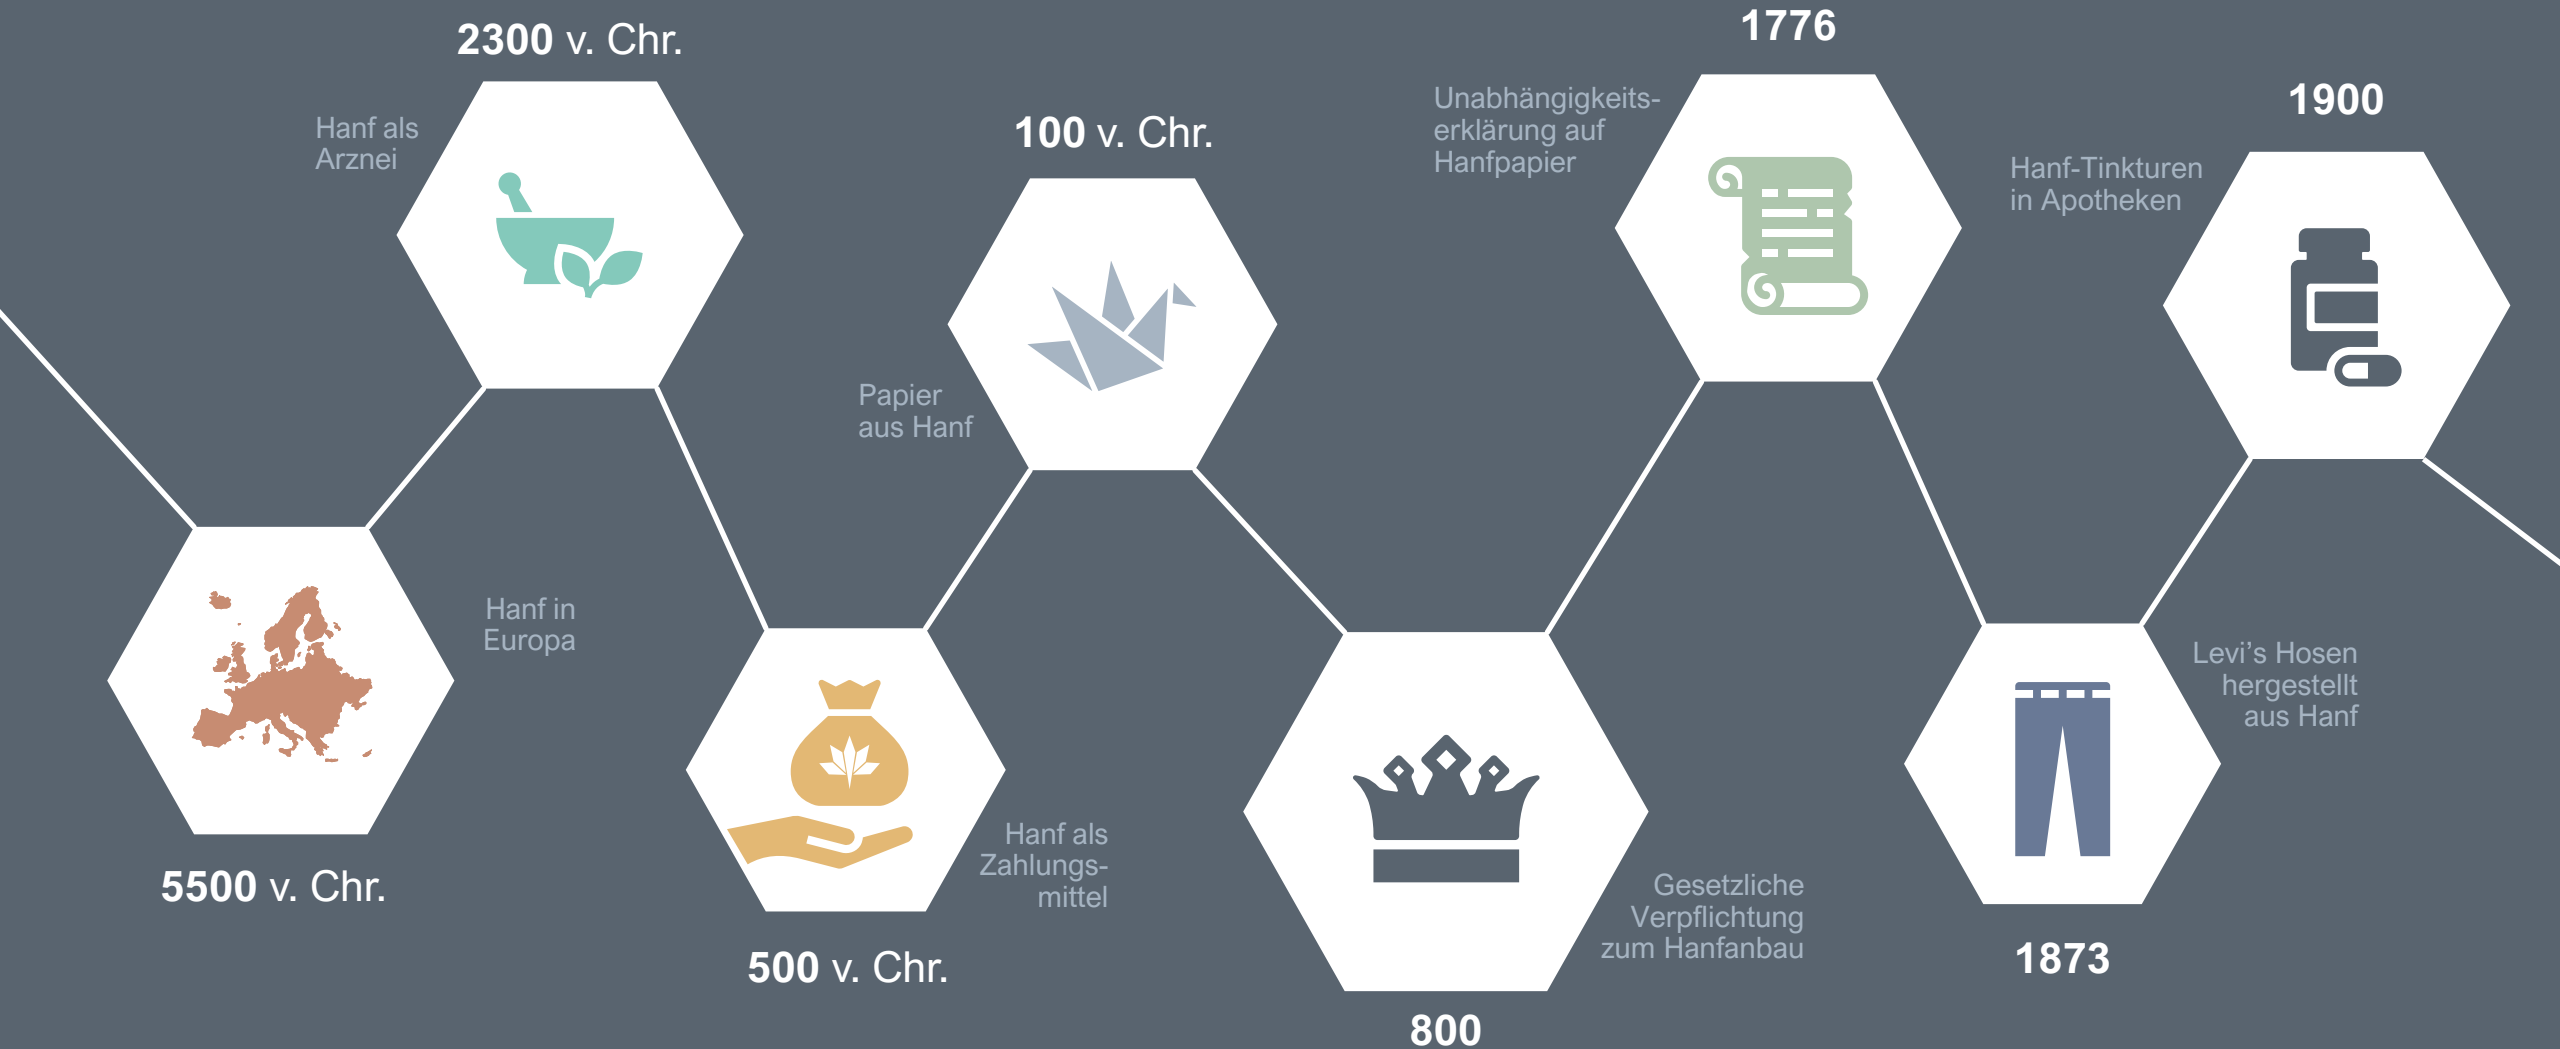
5500 v. Chr.

Hanf in Europa

2300 v. Chr.

Hanf als Arznei

500 v. Chr.

Hanf als Zahlungsmittel

100 v. Chr.

Papier aus Hanf

800

Gesetzliche Verpflichtung zum Hanfanbau

1776

Unabhängigkeitserklärung auf Hanfpapier

1873

Levi's Hosen hergestellt aus Hanf

1900

Hanf-Tinkturen in Apotheken